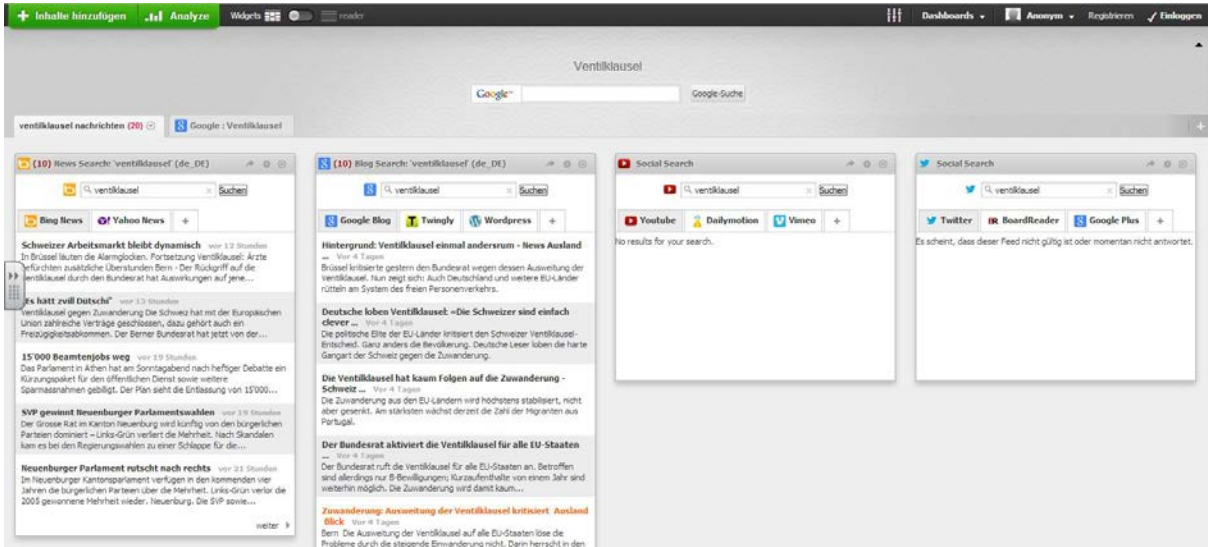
+ Inhalte hinzufügen Analyze Widgets reader Dashboards Anonym Registrieren Einloggen

Ventilklausel

Google Google-Suche

ventilklausel nachrichten (20) Google : Ventilklausel

(10) News Search: 'ventilklausel' (de_DE)

ventilklausel Suchen

Bing News Yahoo News +

Schweizer Arbeitsmarkt bleibt dynamisch vor 12 Stunden
In Brüssel läuten die Alarmglocken. Fortsetzung Ventilklausel: Ärzte befürchten zusätzliche Überstunden Bern - Der Rückgriff auf die Ventilklausel durch den Bundesrat hat Auswirkungen auf jene...

Es hätt zvill Dütschi" vor 13 Stunden
Ventilklausel gegen Zuwanderung Die Schweiz hat mit der Europäischen Union zahlreiche Verträge geschlossen, dazu gehört auch ein Freizügigkeitsabkommen. Der Berner Bundesrat hat jetzt von der...

15'000 Beamtenjobs weg vor 19 Stunden
Das Parlament in Athen hat am Sonntagabend nach heftiger Debatte ein Kürzungspaket für den öffentlichen Dienst sowie weitere Sparmassnahmen gebilligt. Der Plan sieht die Entlassung von 15'000...

SVP gewinnt Neuenburger Parlamentswahlen vor 19 Stunden
Der Grosse Rat im Kanton Neuenburg wird künftig von den bürgerlichen Parteien dominiert – Links-Grün verliert die Mehrheit. Nach Skandalen kam es bei den Regierungswahlen zu einer Schlappe für die...

Neuenburger Parlament rutscht nach rechts vor 21 Stunden
Im Neuenburger Kantonsparlament verfügen in den kommenden vier Jahren die bürgerlichen Parteien über die Mehrheit. Links-Grün verlor die 2005 gewonnene Mehrheit wieder. Neuenburg. Die SVP sowie...

weiter

(10) Blog Search: 'ventilklausel' (de_DE)

ventilklausel Suchen

Google Blog Twingly Wordpress +

Hintergrund: Ventilklausel einmal andersrum - News Ausland ... vor 4 Tagen
Brüssel kritisierte gestern den Bundesrat wegen dessen Ausweitung der Ventilklausel. Nun zeigt sich: Auch Deutschland und weitere EU-Länder rütteln am System des freien Personenverkehrs.

Deutsche loben Ventilklausel: «Die Schweizer sind einfach clever ... vor 4 Tagen
Die politische Elite der EU-Länder kritisiert den Schweizer Ventilklausel-Entscheid. Ganz anders die Bevölkerung. Deutsche Leser loben die harte Gangart der Schweiz gegen die Zuwanderung.

Die Ventilklausel hat kaum Folgen auf die Zuwanderung - Schweiz ... vor 4 Tagen
Die Zuwanderung aus den EU-Ländern wird höchstens stabilisiert, nicht aber gesenkt. Am stärksten wächst derzeit die Zahl der Migranten aus Portugal.

Der Bundesrat aktiviert die Ventilklausel für alle EU-Staaten ... vor 4 Tagen
Der Bundesrat ruft die Ventilklausel für alle EU-Staaten an. Betroffen sind allerdings nur B-Bewilligungen; Kurzaufenthalte von einem Jahr sind weiterhin möglich. Die Zuwanderung wird damit kaum...

Zuwanderung: Ausweitung der Ventilklausel kritisiert Ausland Blick vor 4 Tagen
Bern Die Ausweitung der Ventilklausel auf alle EU-Staaten löse die Probleme durch die steigende Einwanderung nicht. Darin herrscht in den

Social Search

ventilklausel Suchen

Youtube Dailymotion Vimeo +

No results for your search.

Social Search

ventilklausel Suchen

Twitter BoardReader Google Plus +

Es scheint, dass dieser Feed nicht gültig ist oder momentan nicht antwortet.